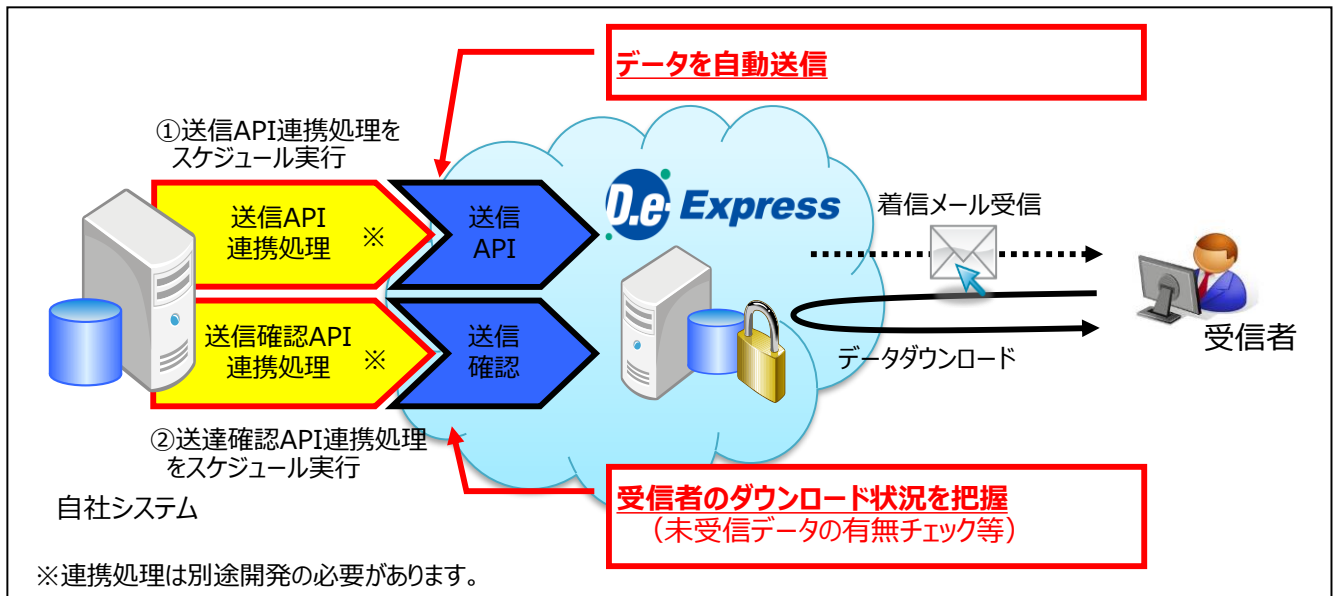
データを自動送信

①送信API連携処理をスケジュール実行

送信API連携処理 ※

送信API

D.e Express

着信メール受信

送信確認API連携処理 ※

送信確認

受信者

データダウンロード

②送達確認API連携処理をスケジュール実行

自社システム

受信者のダウンロード状況を把握
（未受信データの有無チェック等）

※連携処理は別途開発の必要があります。